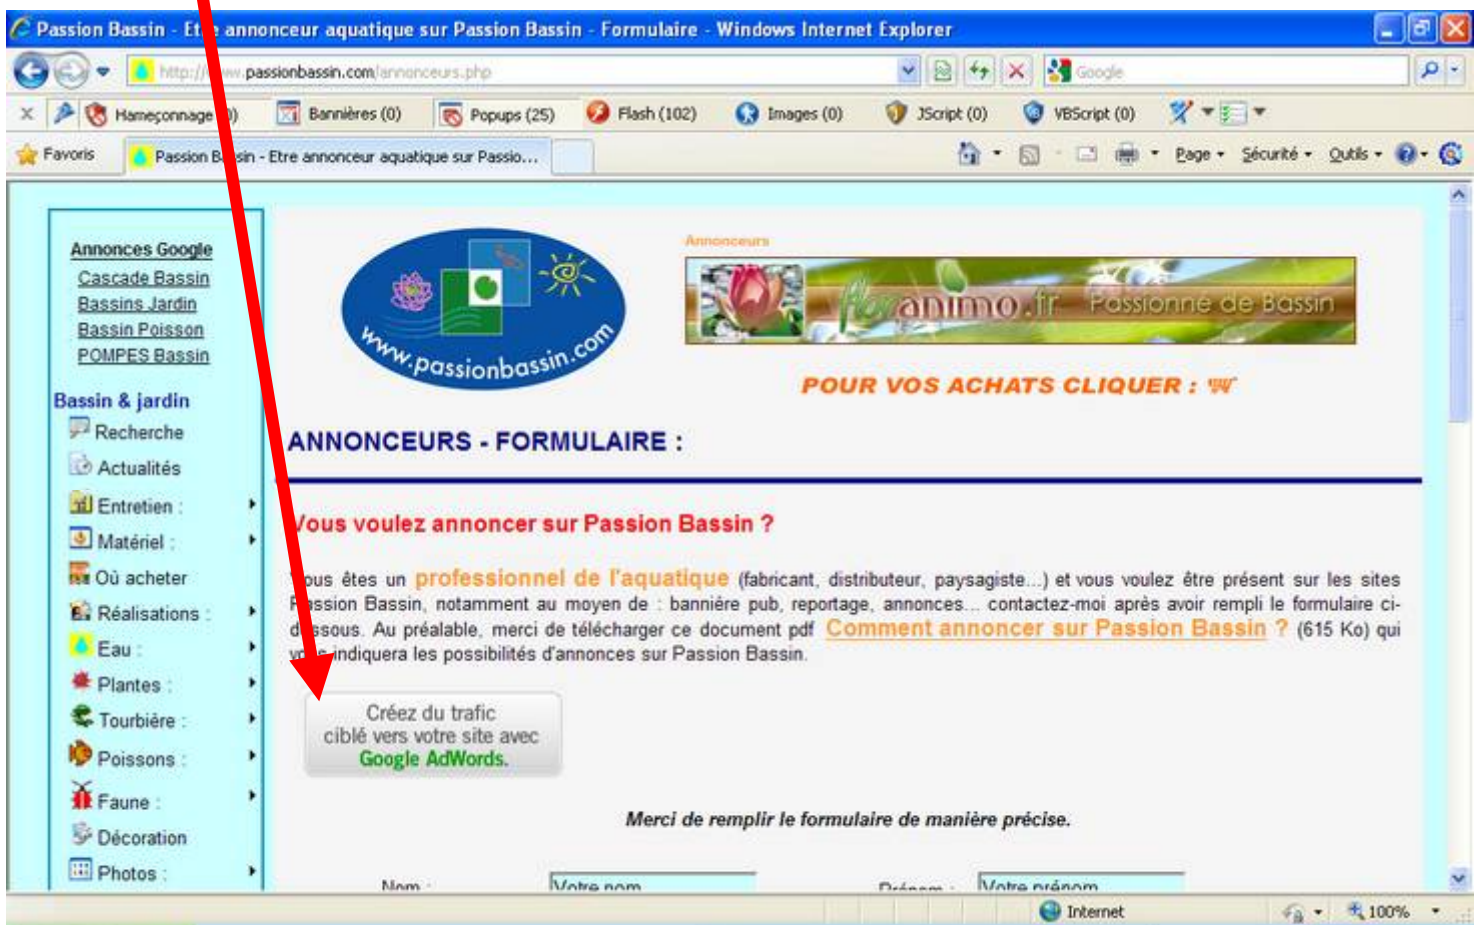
Passion Bassin - Et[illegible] annonceur aquatique sur Passion Bassin - Formulaire - Windows Internet Explorer

http://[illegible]w.passionbassin.com/annonceurs.php

Google

Hameçonnage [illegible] | Bannières (0) | Popups (25) | Flash (102) | Images (0) | JScript (0) | VBScript (0)

Favoris | Passion B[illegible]sin - Etre annonceur aquatique sur Passio...

Page · Sécurité · Outils ·

Annonces Google
Cascade Bassin
Bassins Jardin
Bassin Poisson
POMPES Bassin

Bassin & jardin
Recherche
Actualités
Entretien :
Matériel :
Où acheter
Réalisations :
Eau :
Plantes :
Tourbière :
Poissons :
Faune :
Décoration
Photos :

www.passionbassin.com

Annonceurs

floranimo.fr Passionné de Bassin

POUR VOS ACHATS CLIQUER :

ANNONCEURS - FORMULAIRE :

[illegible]ous voulez annoncer sur Passion Bassin ?

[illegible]ous êtes un professionnel de l'aquatique (fabricant, distributeur, paysagiste...) et vous voulez être présent sur les sites P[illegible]ssion Bassin, notamment au moyen de : bannière pub, reportage, annonces... contactez-moi après avoir rempli le formulaire ci-d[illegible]ssous. Au préalable, merci de télécharger ce document pdf Comment annoncer sur Passion Bassin ? (615 Ko) qui v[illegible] indiquera les possibilités d'annonces sur Passion Bassin.

Créez du trafic ciblé vers votre site avec Google AdWords.

Merci de remplir le formulaire de manière précise.

Nom : Votre nom Prénom : Votre prénom

Internet 100%